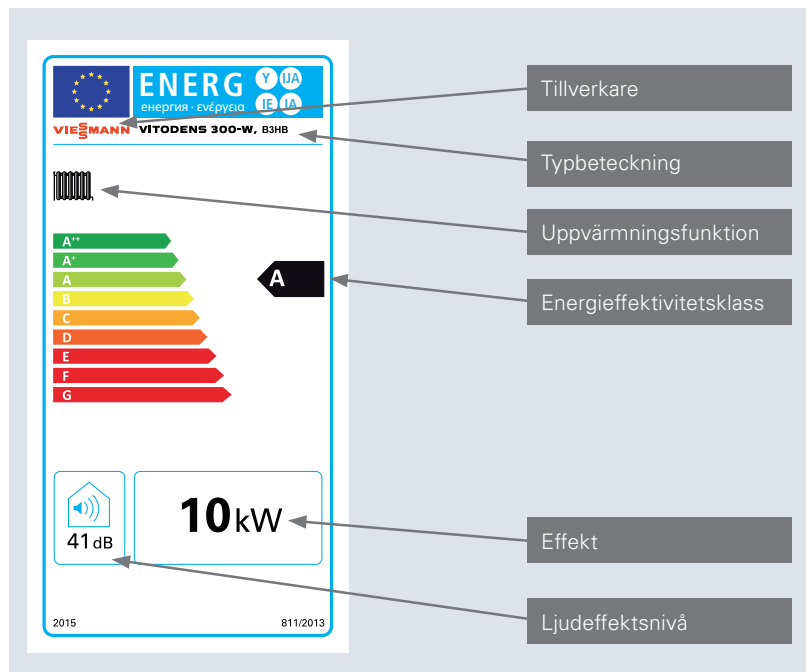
ENERG Y IJA IE IA
енергия · ενέργεια

VIESSMANN VITODENS 300-W, B3HB

A++
A+
A
B
C
D
E
F
G

A

41 dB

10 kW

2015 811/2013

Tillverkare
Typbeteckning
Uppvärmningsfunktion
Energieffektivitetsklass
Effekt
Ljudeffektsnivå